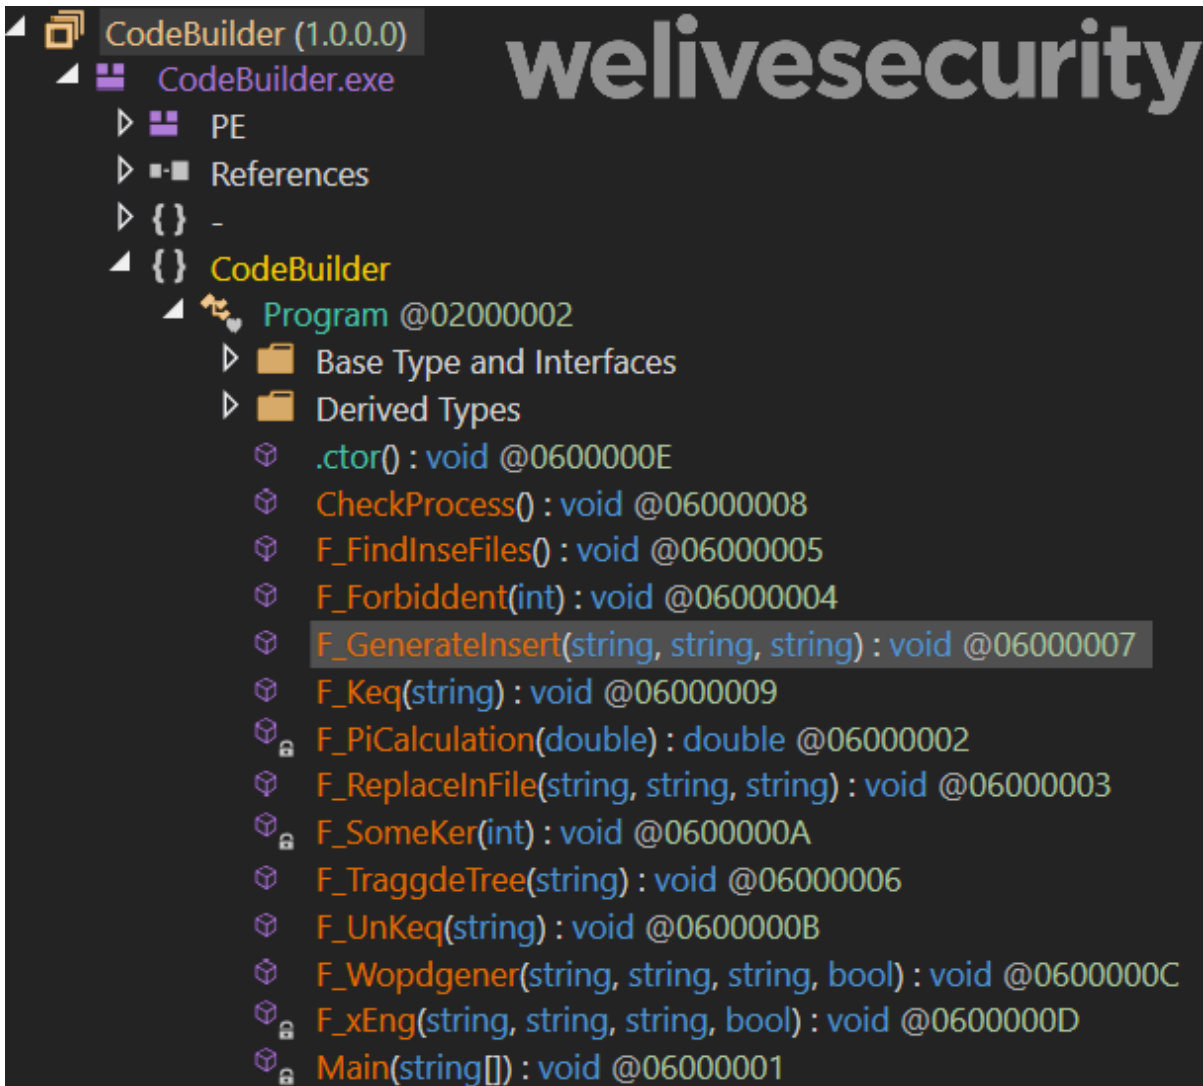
CodeBuilder (1.0.0.0)
welivesecurity
CodeBuilder.exe
PE
References
{ } -
{ } CodeBuilder
Program @02000002
Base Type and Interfaces
Derived Types
.ctor() : void @0600000E
CheckProcess() : void @06000008
F_FindInseFiles() : void @06000005
F_Forbiddent(int) : void @06000004
F_GenerateInsert(string, string, string) : void @06000007
F_Keq(string) : void @06000009
F_PiCalculation(double) : double @06000002
F_ReplaceInFile(string, string, string) : void @06000003
F_SomeKer(int) : void @0600000A
F_TraggdeTree(string) : void @06000006
F_UnKeq(string) : void @0600000B
F_Wopdgener(string, string, string, bool) : void @0600000C
F_xEng(string, string, string, bool) : void @0600000D
Main(string[]) : void @06000001